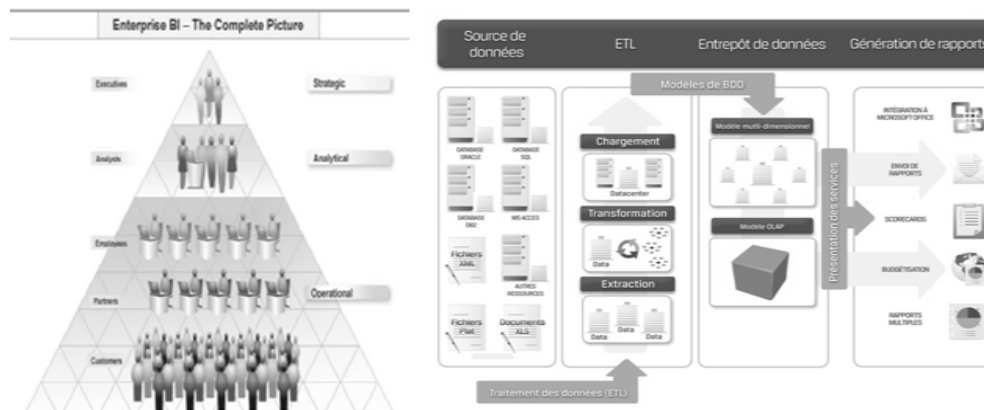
Enterprise BI – The Complete Picture

Executives
Strategic
Analysts
Analytical
Employees
Partners
Operational
Customers

Source de données
ETL
Entrepôt de données
Génération de rapports

Modèles de BDD

DATABASE ORACLE
DATABASE SQL
DATABASE DB2
MS ACCES
Fichiers XML
AUTRES RESSOURCES
Fichiers Plat
Documents XLS

Chargement
Datacenter
Transformation
Data
Extraction
Data
Data
Data

Modèle multi-dimensionnel
Modèle OLAP

Présentation des services

INTÉGRATION À MICROSOFT OFFICE
ENVOI DE RAPPORTS
SCORECARDS
BUDGÉTISATION
RAPPORTS MULTIPLES

Traitement des données (ETL)